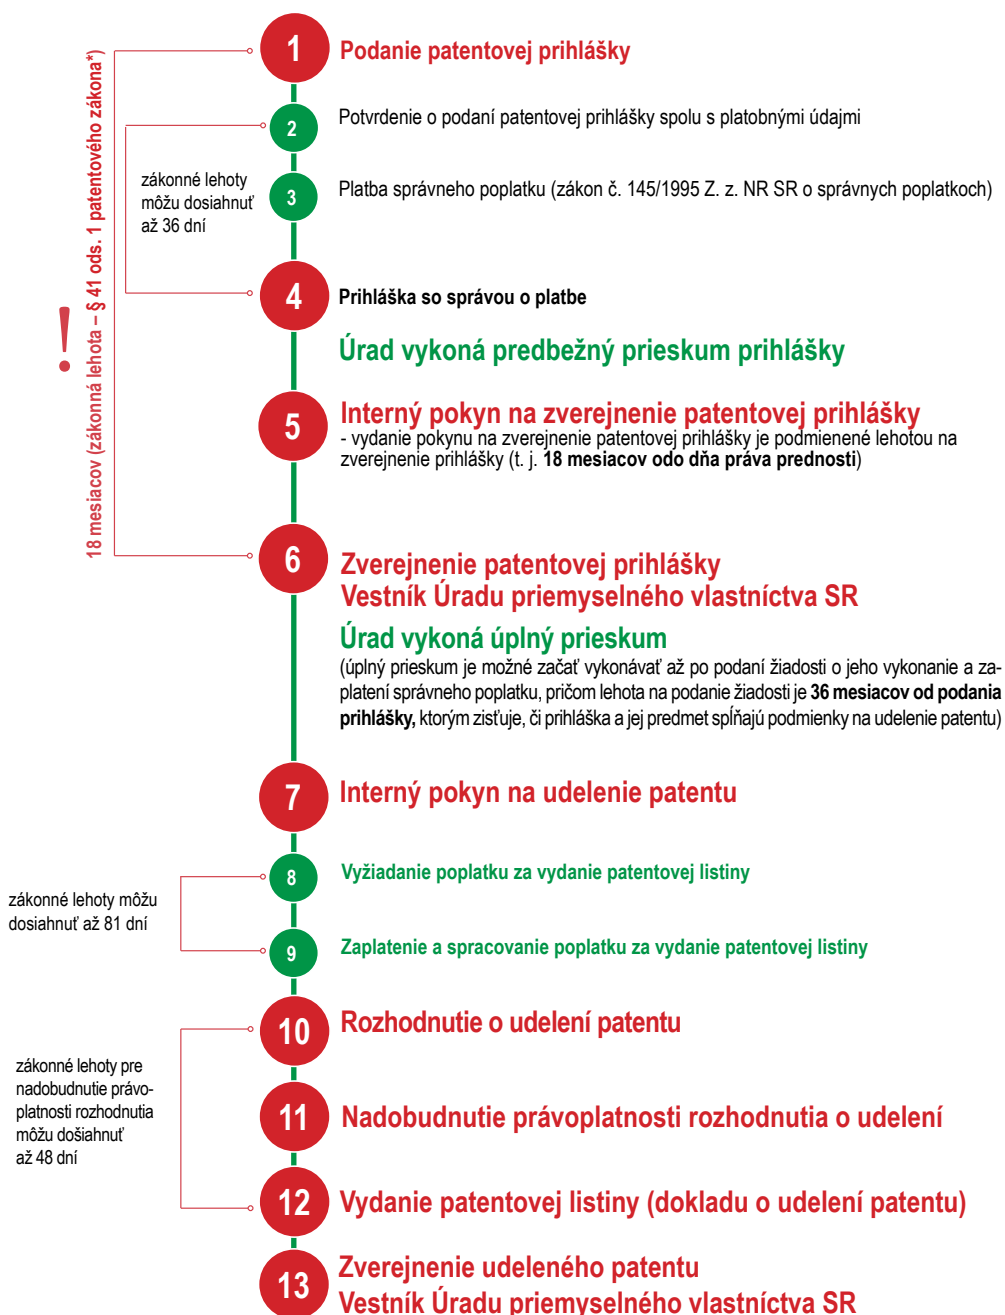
18 mesiacov (zákonná lehota – § 41 ods. 1 patentového zákona*)

!

1 Podanie patentovej prihlášky

2 Potvrdenie o podaní patentovej prihlášky spolu s platobnými údajmi

zákonné lehoty môžu dosiahnuť až 36 dní

3 Platba správneho poplatku (zákon č. 145/1995 Z. z. NR SR o správnych poplatkoch)

4 Prihláška so správou o platbe

Úrad vykoná predbežný prieskum prihlášky

5 Interný pokyn na zverejnenie patentovej prihlášky
- vydanie pokynu na zverejnenie patentovej prihlášky je podmienené lehotou na zverejnenie prihlášky (t. j. **18 mesiacov odo dňa práva prednosti**)

6 Zverejnenie patentovej prihlášky
Vestník Úradu priemyselného vlastníctva SR

Úrad vykoná úplný prieskum
(úplný prieskum je možné začať vykonávať až po podaní žiadosti o jeho vykonanie a zaplatení správneho poplatku, pričom lehota na podanie žiadosti je **36 mesiacov od podania prihlášky,** ktorým zisťuje, či prihláška a jej predmet spĺňajú podmienky na udelenie patentu)

7 Interný pokyn na udelenie patentu

zákonné lehoty môžu dosiahnuť až 81 dní

8 Vyžiadanie poplatku za vydanie patentovej listiny

9 Zaplatenie a spracovanie poplatku za vydanie patentovej listiny

zákonné lehoty pre nadobudnutie právoplatnosti rozhodnutia môžu dosiahnuť až 48 dní

10 Rozhodnutie o udelení patentu

11 Nadobudnutie právoplatnosti rozhodnutia o udelení

12 Vydanie patentovej listiny (dokladu o udelení patentu)

13 Zverejnenie udeleného patentu
Vestník Úradu priemyselného vlastníctva SR